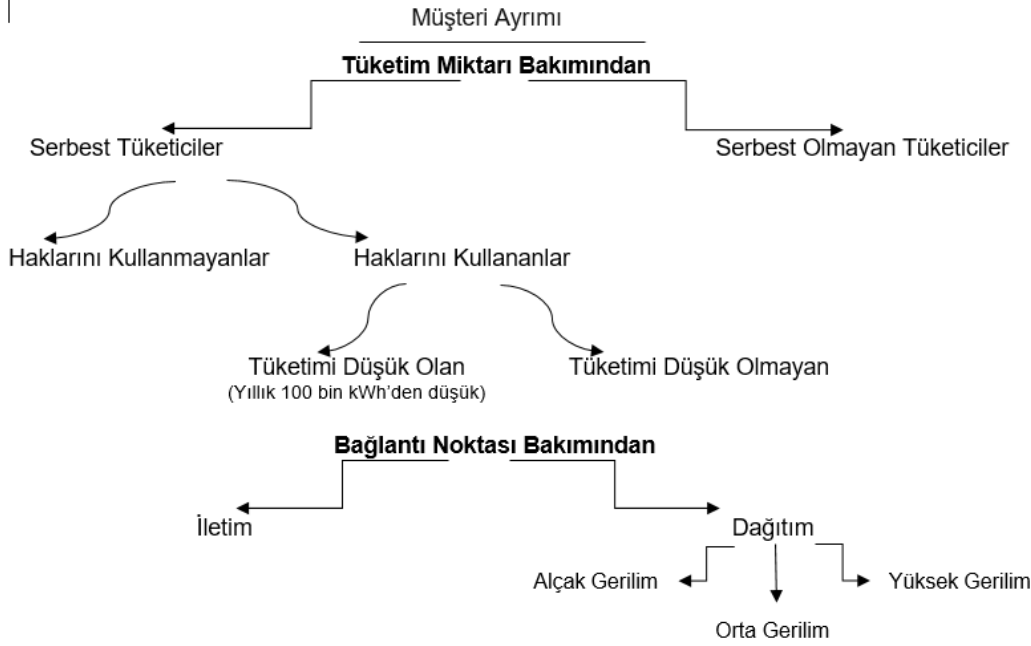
Müşteri Ayrımı

Tüketim Miktarı Bakımından

Serbest Tüketiciler

Serbest Olmayan Tüketiciler

Haklarını Kullanmayanlar

Haklarını Kullananlar

Tüketimi Düşük Olan
(Yıllık 100 bin kWh'den düşük)

Tüketimi Düşük Olmayan

Bağlantı Noktası Bakımından

İletim

Dağıtım

Alçak Gerilim

Orta Gerilim

Yüksek Gerilim